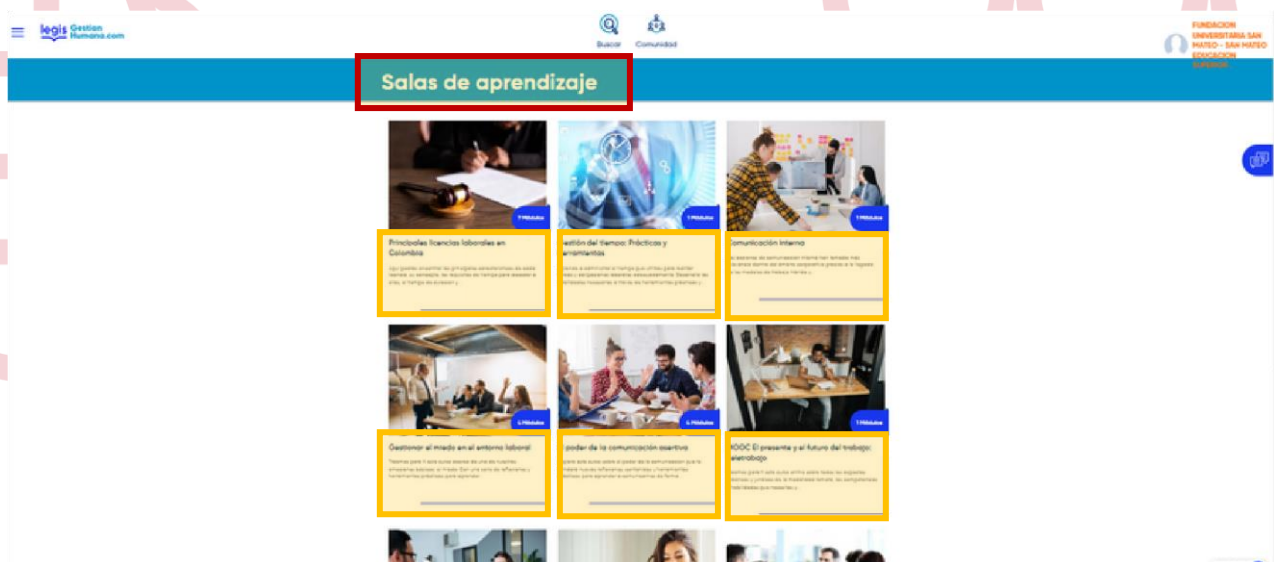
legis Gestion Humana.com

Buscar Comunidad

FUNDACION UNIVERSITARIA SAN MATEO - SAN MATEO EDUCACION SUPERIOR

Salas de aprendizaje

7 Módulos

Principales licencias laborales en Colombia

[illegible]

7 Módulos

Gestión del tiempo: Prácticas y herramientas

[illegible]

7 Módulos

Comunicación interna

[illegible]

5 Módulos

Gestionar el miedo en el entorno laboral

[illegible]

6 Módulos

El poder de la comunicación asertiva

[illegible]

7 Módulos

MOOC El presente y el futuro del trabajo: teletrabajo

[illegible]